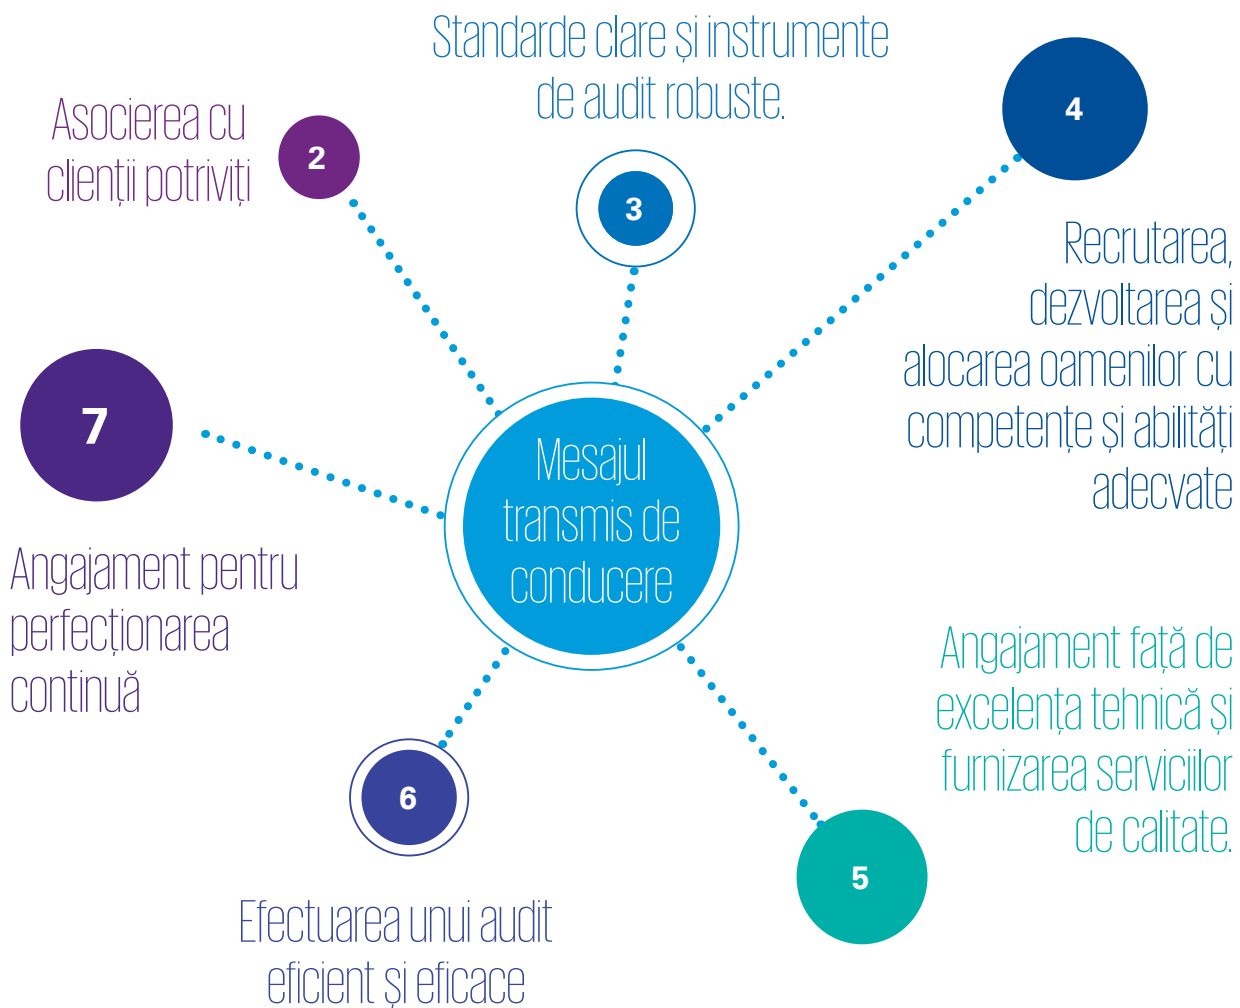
Standarde clare și instrumente de audit robuste.

Asocierea cu clienții potriviți

2

3

4

Recrutarea, dezvoltarea și alocarea oamenilor cu competențe și abilități adecvate

7

Mesajul transmis de conducere

Angajament pentru perfecționarea continuă

Angajament față de excelența tehnică și furnizarea serviciilor de calitate.

6

5

Efectuarea unui audit eficient și eficace